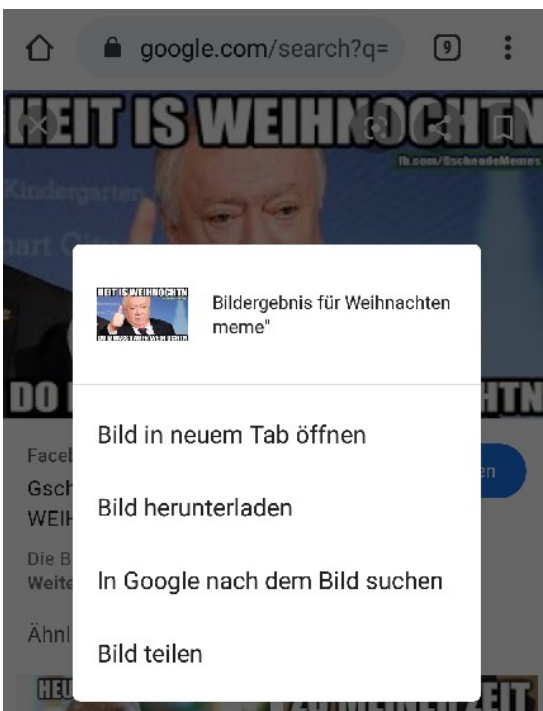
google.com/search?q=

9

HEIT IS WEIHNOCHTN

fb.com/GscheadeMemes

Kindergarten

DO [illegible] HTN

Faceb

Gsch

WEIH

Die B

Weite

Ähnl

HEIT IS WEIHNOCHTN

Bildergebnis für Weihnachten meme"

Bild in neuem Tab öffnen

Bild herunterladen

In Google nach dem Bild suchen

Bild teilen

ZEIT